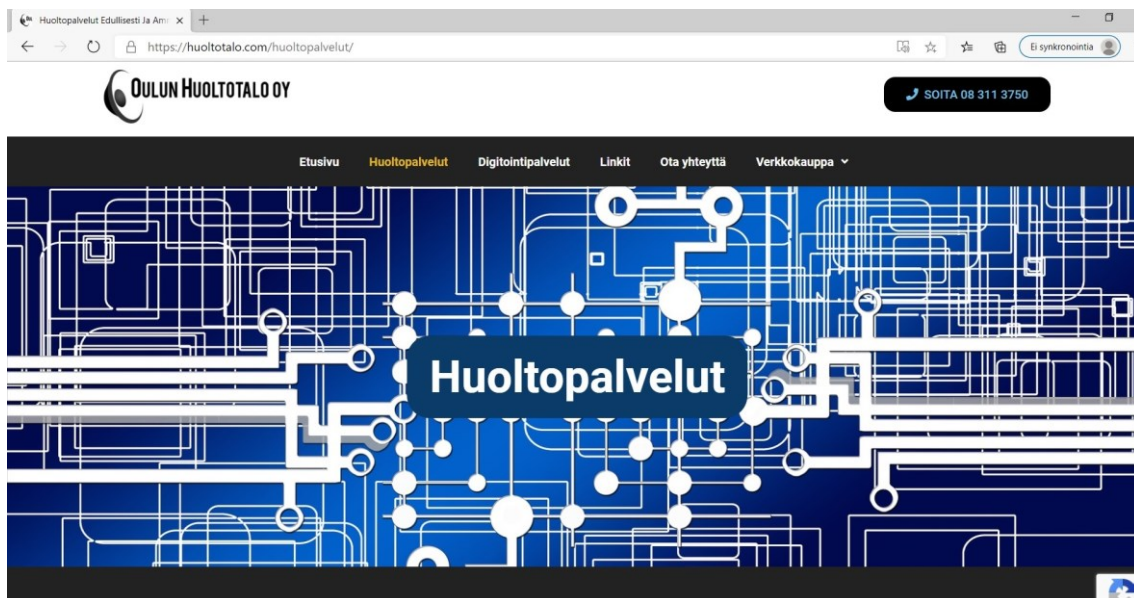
Huoltopalvelut Edullisesti Ja Am ×
https://huoltotalo.com/huoltopalvelut/
Ei synkronointia

OULUN HUOLTOTALO OY

SOITA 08 311 3750

Etusivu Huoltopalvelut Digitointipalvelut Linkit Ota yhteyttä Verkkokauppa

Huoltopalvelut